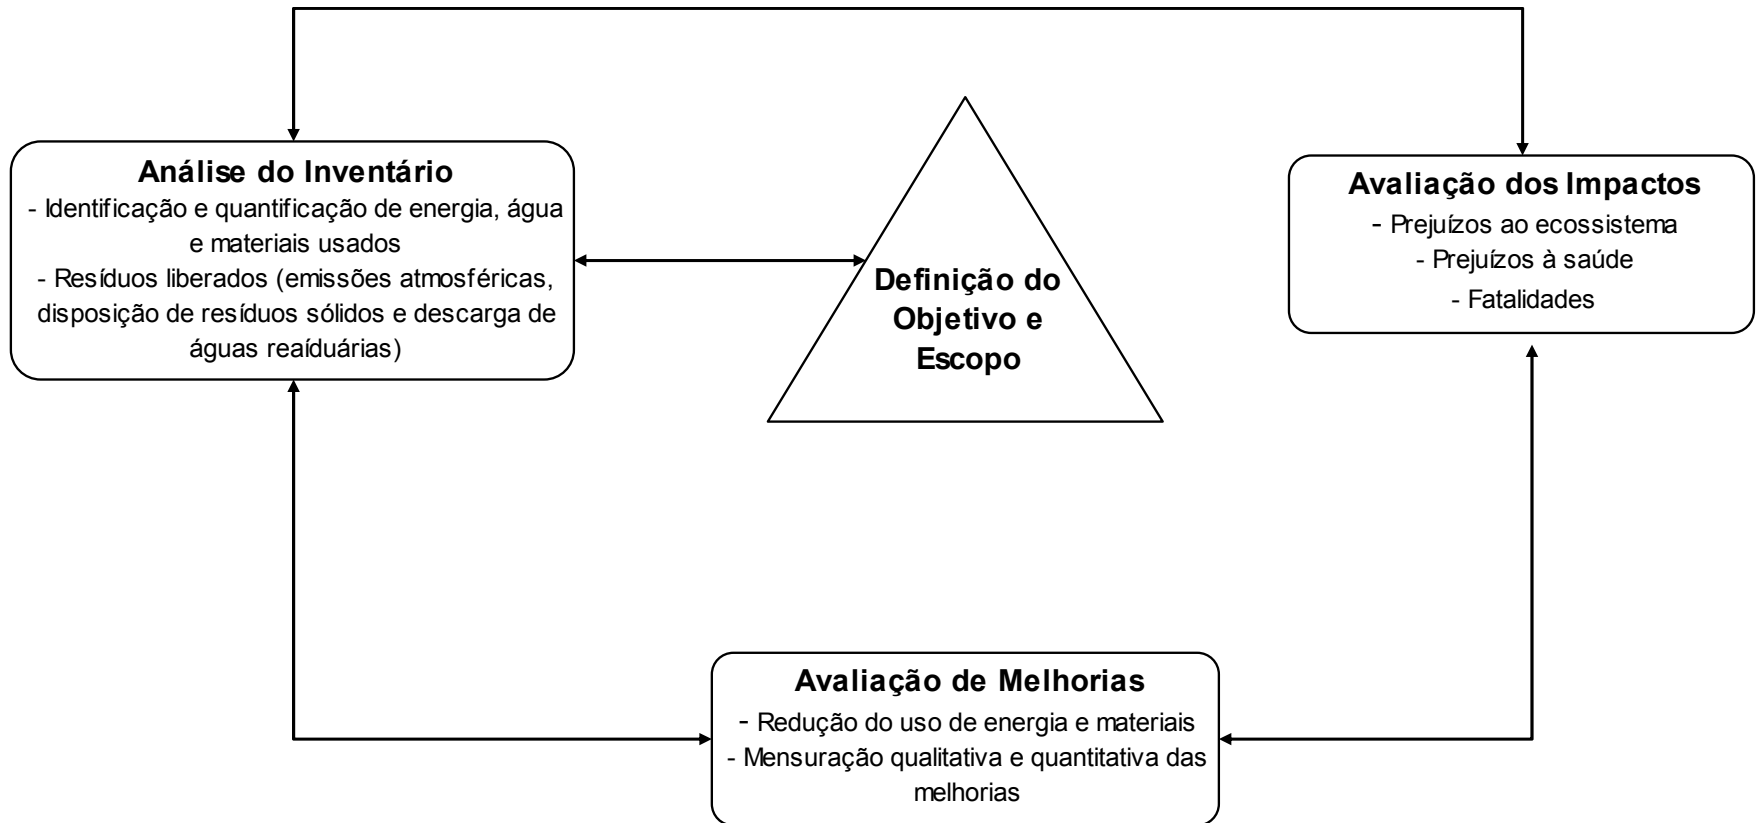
Análise do Inventário
- Identificação e quantificação de energia, água e materiais usados
- Resíduos liberados (emissões atmosféricas, disposição de resíduos sólidos e descarga de águas reaíduárias)

Definição do Objetivo e Escopo

Avaliação dos Impactos
- Prejuízos ao ecossistema
- Prejuízos à saúde
- Fatalidades

Avaliação de Melhorias
- Redução do uso de energia e materiais
- Mensuração qualitativa e quantitativa das melhorias